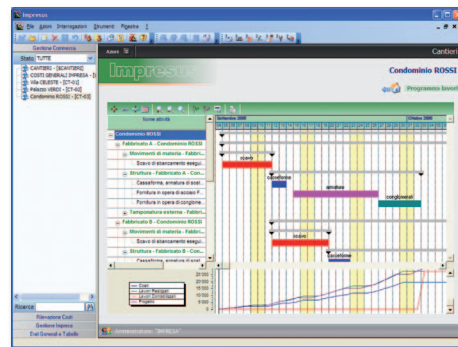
Impresus

File Azioni Interrogazioni Strumenti Finestra ?

Gestione Commessa

Stato TUTTE

CANTIERI - [SCANTIERI]
COSTI GENERALI IMPRESA - [I
Villa CELESTE - [CT-01]
Palazzo VERDE - [CT-02]
Condominio ROSSI - [CT-03]

Azioni

Cantieri

Impresus

Condominio ROSSI

Programma lavori

Nome attività

Condominio ROSSI
Fabbricato A - Condominio ROSSI
Movimenti di materia - Fabbri...
Scavo di sbancamento esegui...
Struttura - Fabbricato A - Con...
Casseforme, armature di sost...
Forniture in opera di acciaio F...
Forniture in opera di conglome...
Tamponatura esterna - Fabbri...
Fabbricato B - Condominio ROSSI
Movimenti di materia - Fabbri...
Scavo di sbancamento esegui...
Struttura - Fabbricato B - Con...
Casseforme, armature di sost...

Settembre 2008

Ottobre 2008

scavo

casseforme

armature

conglomerati

scavo

casseforme

Costi
Lavori Realizzati
Introiti Contabilizzati
Pagamenti

Ricerca

Rilevazione Costi

Gestione Impresa

Dati Generali e Tabelle

Amministratore "IMPRESA"